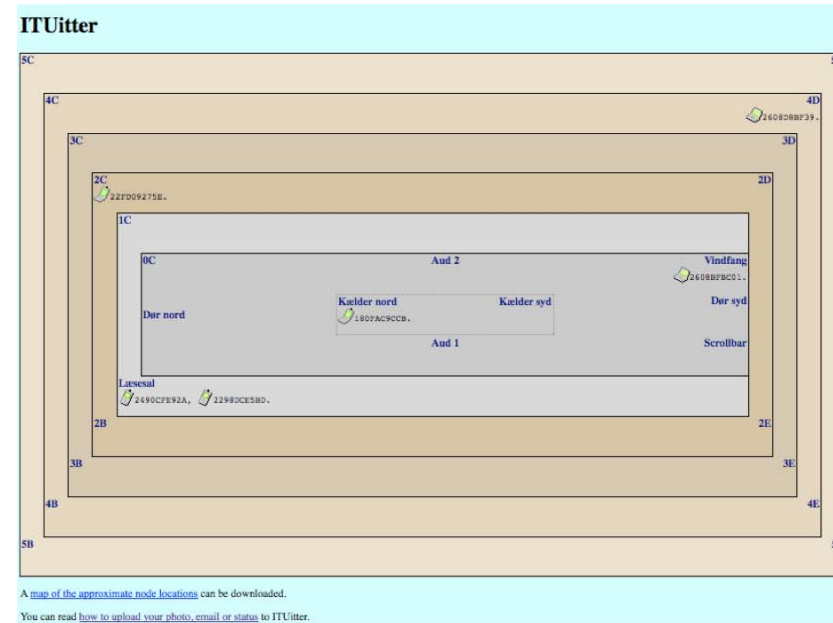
ITUitter

5C

4C

4D

2608D8BF39.

3C

3D

2C

2D

22FD09275E.

1C

0C

Aud 2

Vindfang

2608BFBC01.

Kælder nord

Kælder syd

Dør syd

Dør nord

180FAC9CCB.

Aud 1

Scrollbar

Læsesal

2490CFE92A, 2298DCE5BD.

2B

2E

3B

3E

4B

4E

5B

A map of the approximate node locations can be downloaded.

You can read how to upload your photo, email or status to ITUitter.